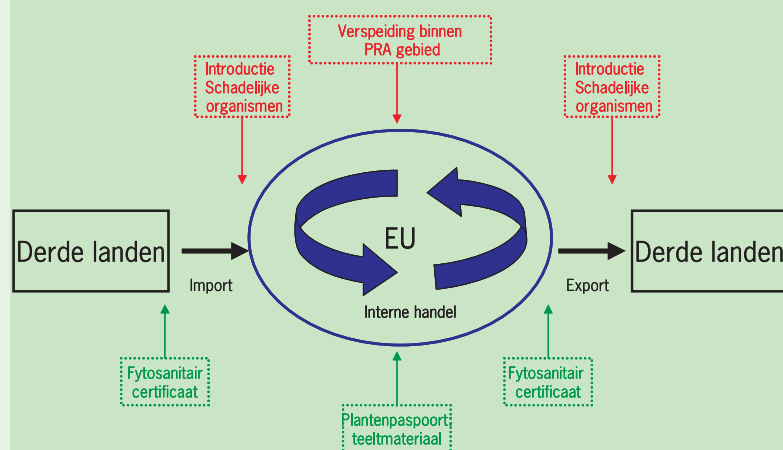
Verspeiding binnen PRA gebied

Introductie Schadelijke organismen

Introductie Schadelijke organismen

Derde landen

Import

EU

Interne handel

Export

Derde landen

Fytosanitair certificaat

Fytosanitair certificaat

Plantenpaspoort teeltmateriaal